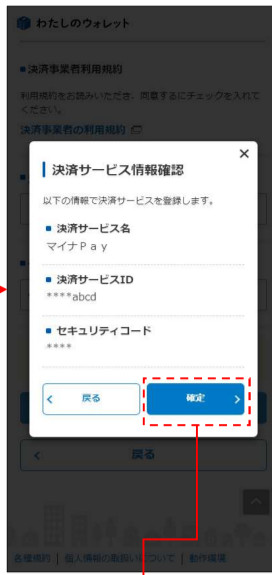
わたしのウォレット

■決済事業者利用規約

利用規約をお読みいただき、同意するにチェックを入れてください。

決済事業者の利用規約

決済サービス情報確認

以下の情報で決済サービスを登録します。

■ 決済サービス名
マイナＰａｙ

■ 決済サービスID
****abcd

■ セキュリティコード
****

戻る

確定

戻る

各種規約 | 個人情報の取扱いについて | 動作環境